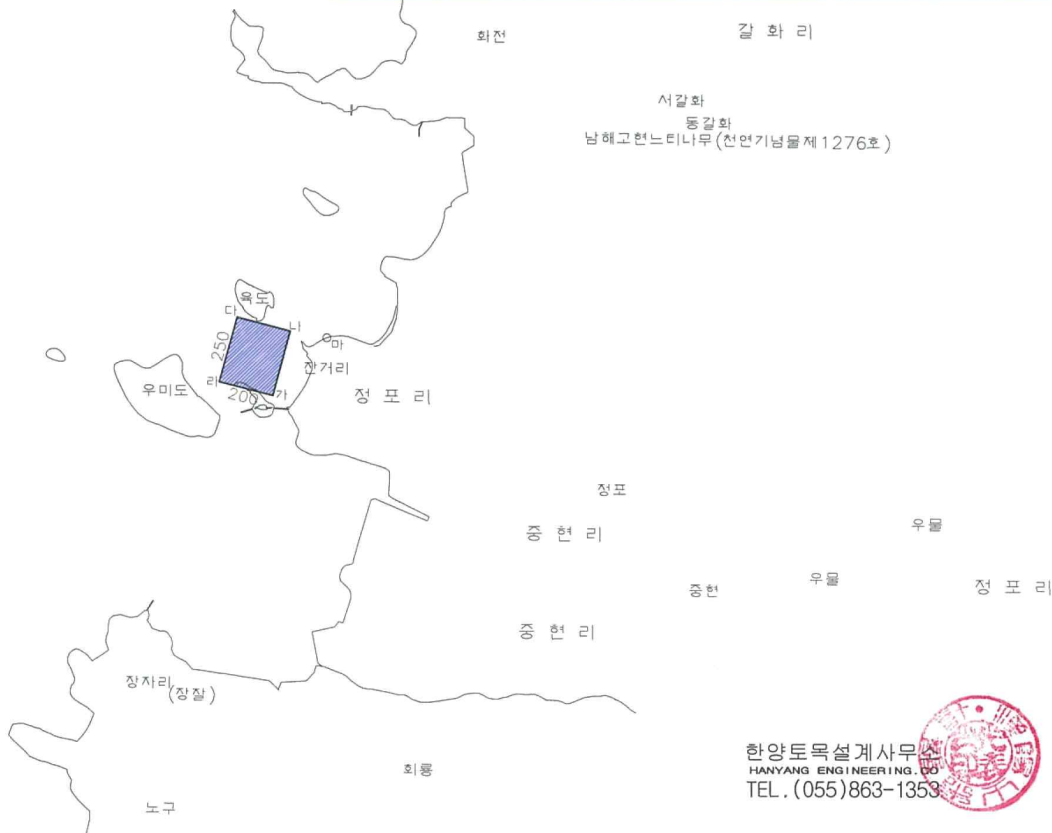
화전

갈 화 리

서갈화

동갈화

남해고현느티나무(천연기념물제1276호)

육도

다

나

250

마

잔거리

우미도

라

200

가

정 포 리

정포

중 현 리

우물

중현

우물

정 포 리

중 현 리

장자리(장잘)

회룡

노구

한양토목설계사무소
HANYANG ENGINEERING.CO
TEL.(055)863-1353

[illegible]